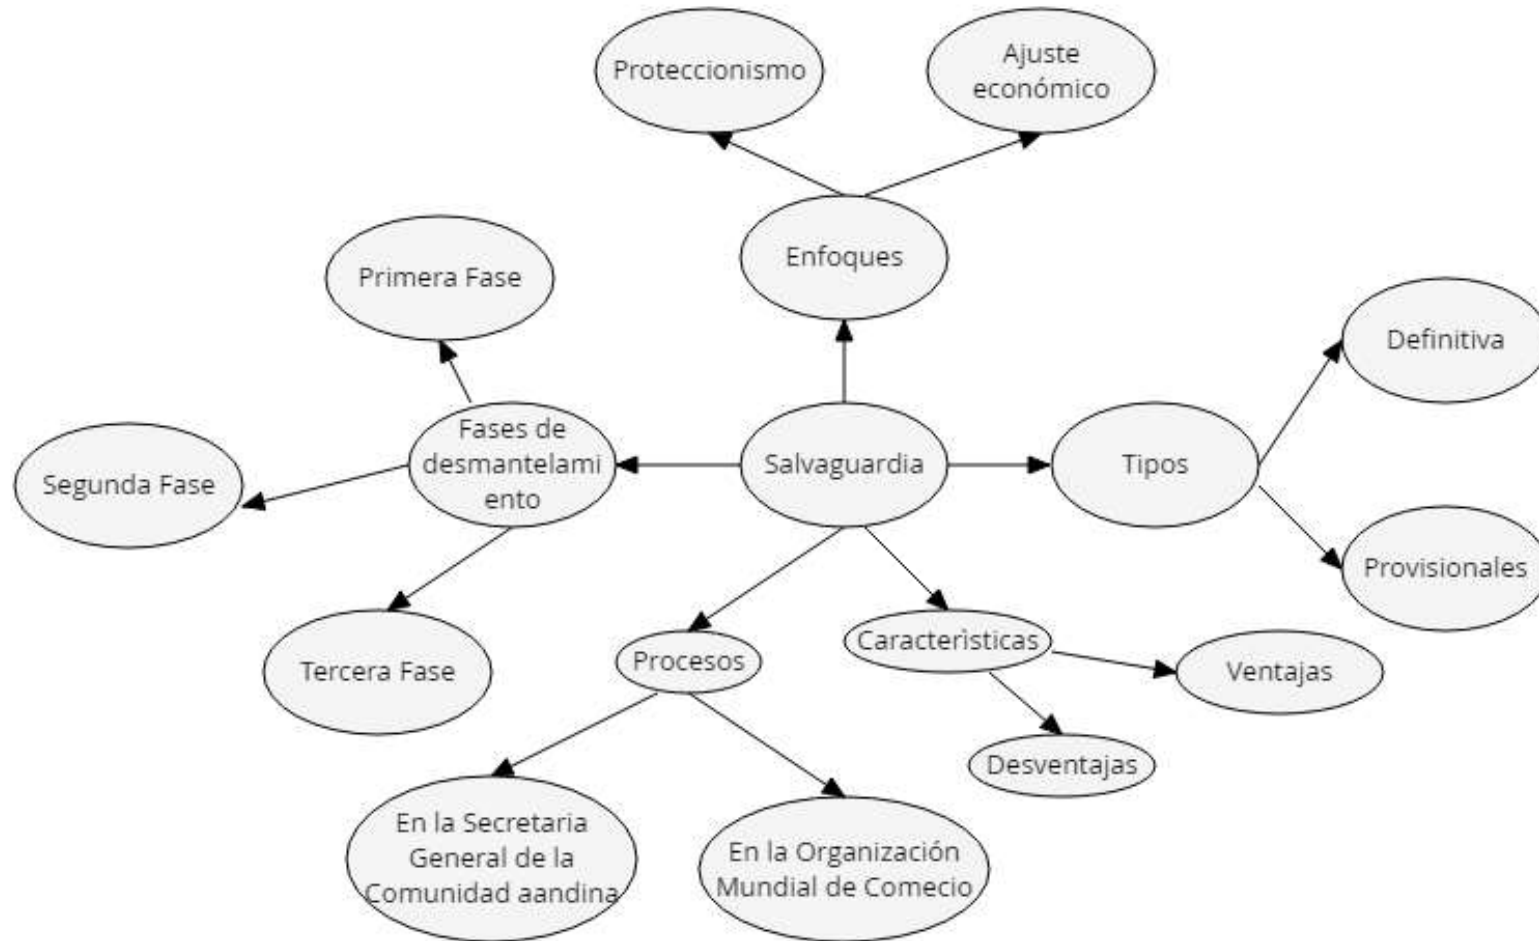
Proteccionismo

Ajuste económico

Enfoques

Primera Fase

Segunda Fase

Fases de desmantelamiento

Salvaguardia

Tipos

Definitiva

Provisionales

Tercera Fase

Procesos

Caracteristicas

Ventajas

Desventajas

En la Secretaria General de la Comunidad aandina

En la Organización Mundial de Comecio